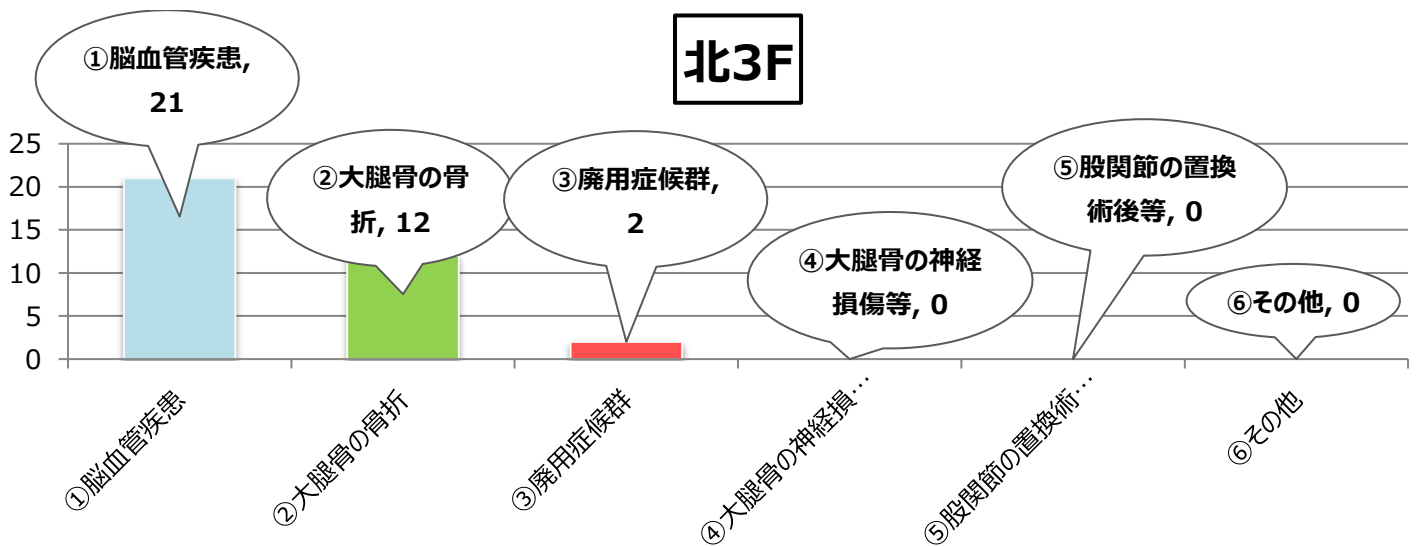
北3F

①脳血管疾患, 21

②大腿骨の骨折, 12

③廃用症候群, 2

④大腿骨の神経損傷等, 0

⑤股関節の置換術後等, 0

⑥その他, 0

25
20
15
10
5
0

①脳血管疾患
②大腿骨の骨折
③廃用症候群
④大腿骨の神経損…
⑤股関節の置換術…
⑥その他